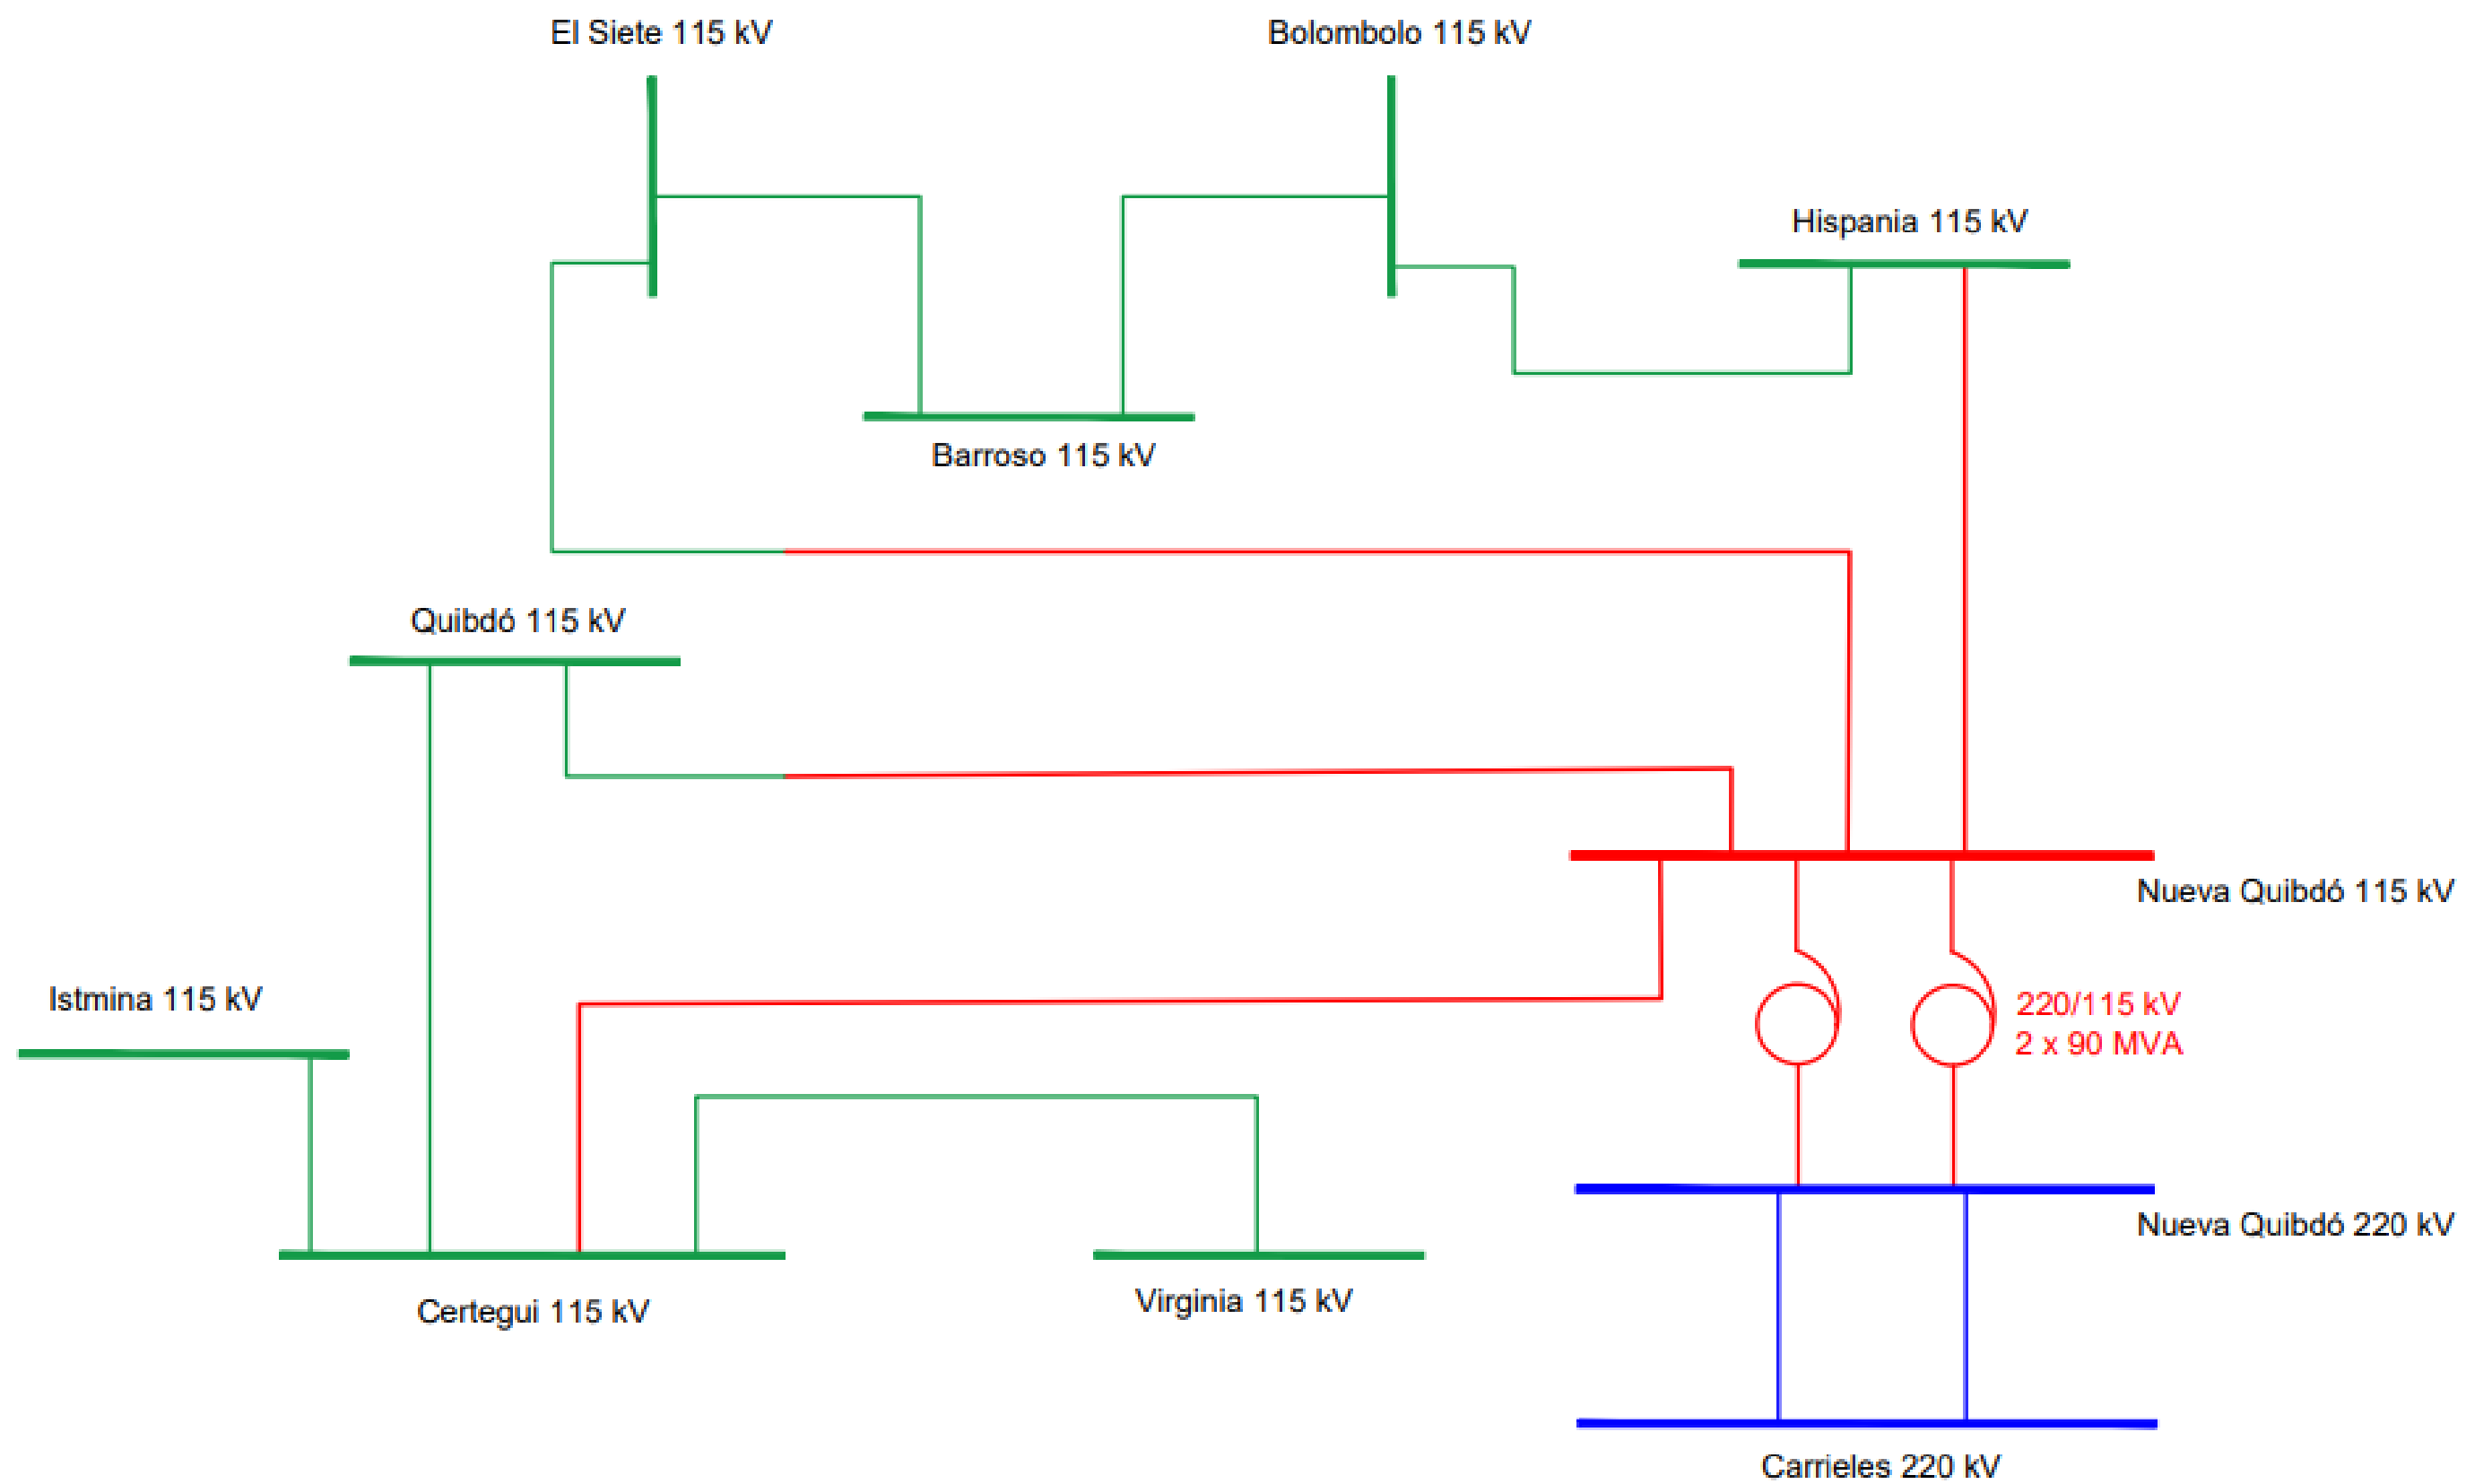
El Siete 115 kV

Bolombolo 115 kV

Hispania 115 kV

Barroso 115 kV

Quibdó 115 kV

Nueva Quibdó 115 kV

Istmina 115 kV

220/115 kV
2 x 90 MVA

Nueva Quibdó 220 kV

Certegui 115 kV

Virginia 115 kV

Carrieles 220 kV